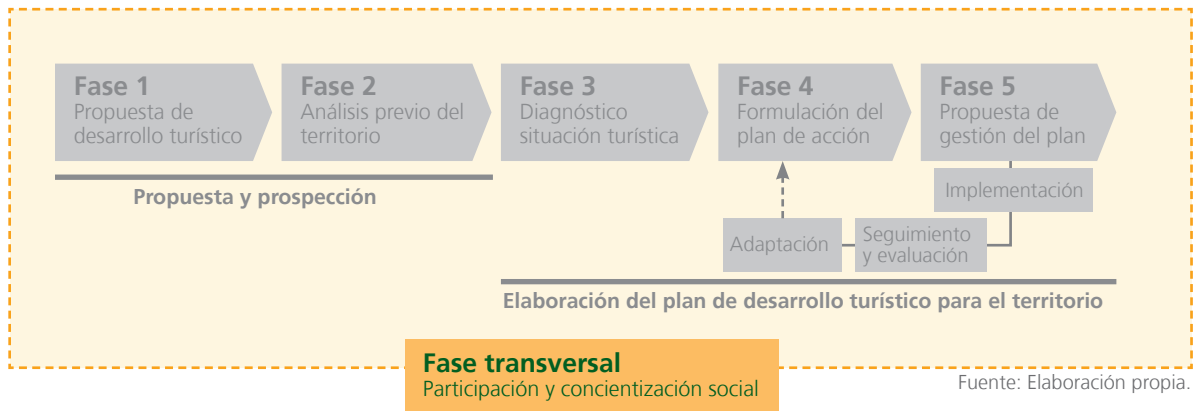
Fase 1
Propuesta de desarrollo turístico

Fase 2
Análisis previo del territorio

Fase 3
Diagnóstico situación turística

Fase 4
Formulación del plan de acción

Fase 5
Propuesta de gestión del plan

Propuesta y prospección

Implementación

Adaptación

Seguimiento y evaluación

Elaboración del plan de desarrollo turístico para el territorio

Fase transversal
Participación y concientización social

Fuente: Elaboración propia.